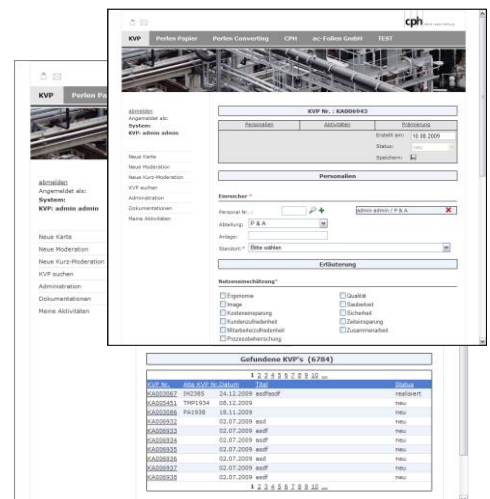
KVP Perlen Pa

abmelden
Angemeldet als:
System:
KVP: admin admin

Neue Karte
Neue Moderation
Neue Kurz-Moderation
KVP suchen
Administration
Dokumentationen
Meine Aktivitäten

cph

KVP Perlen Papier Perlen Converting CPH ac-Folien GmbH TEST

abmelden
Angemeldet als:
System:
KVP: admin admin

Neue Karte
Neue Moderation
Neue Kurz-Moderation
KVP suchen
Administration
Dokumentationen
Meine Aktivitäten

KVP Nr. : KA006943

| Personalien | Aktivitäten | Prämierung |
|---|---|---|

Erstellt am: 10.08.2009
Status: neu
Speichern:

Personalien

Einreicher *
Personal Nr.: admin admin / P & A
Abteilung: P & A
Anlage:
Standort:* Bitte wählen

Erläuterung

Nutzeneinschätzung*
Ergonomie
Image
Kosteneinsparung
Kundenzufriedenheit
Mitarbeiterzufriedenheit
Prozessbeherrschung
Qualität
Sauberkeit
Sicherheit
Zeiteinsparung
Zusammenarbeit

Gefundene KVP's (6784)

1 2 3 4 5 6 7 8 9 10 ...

| KVP Nr. | Alte KVP Nr. | Datum | Titel | Status |
|---|---|---|---|---|
| KA003067 | IH2385 | 24.12.2009 | asdfasdf | realisiert |
| KA025451 | TMP1934 | 08.12.2009 | | neu |
| KA003086 | PA1938 | 18.11.2009 | | neu |
| KA006932 | | 02.07.2009 | asd | neu |
| KA006933 | | 02.07.2009 | asdf | neu |
| KA006934 | | 02.07.2009 | asdf | neu |
| KA006935 | | 02.07.2009 | asdf | neu |
| KA006936 | | 02.07.2009 | asd | neu |
| KA006937 | | 02.07.2009 | asdf | neu |
| KA006938 | | 02.07.2009 | asdf | neu |

1 2 3 4 5 6 7 8 9 10 ...